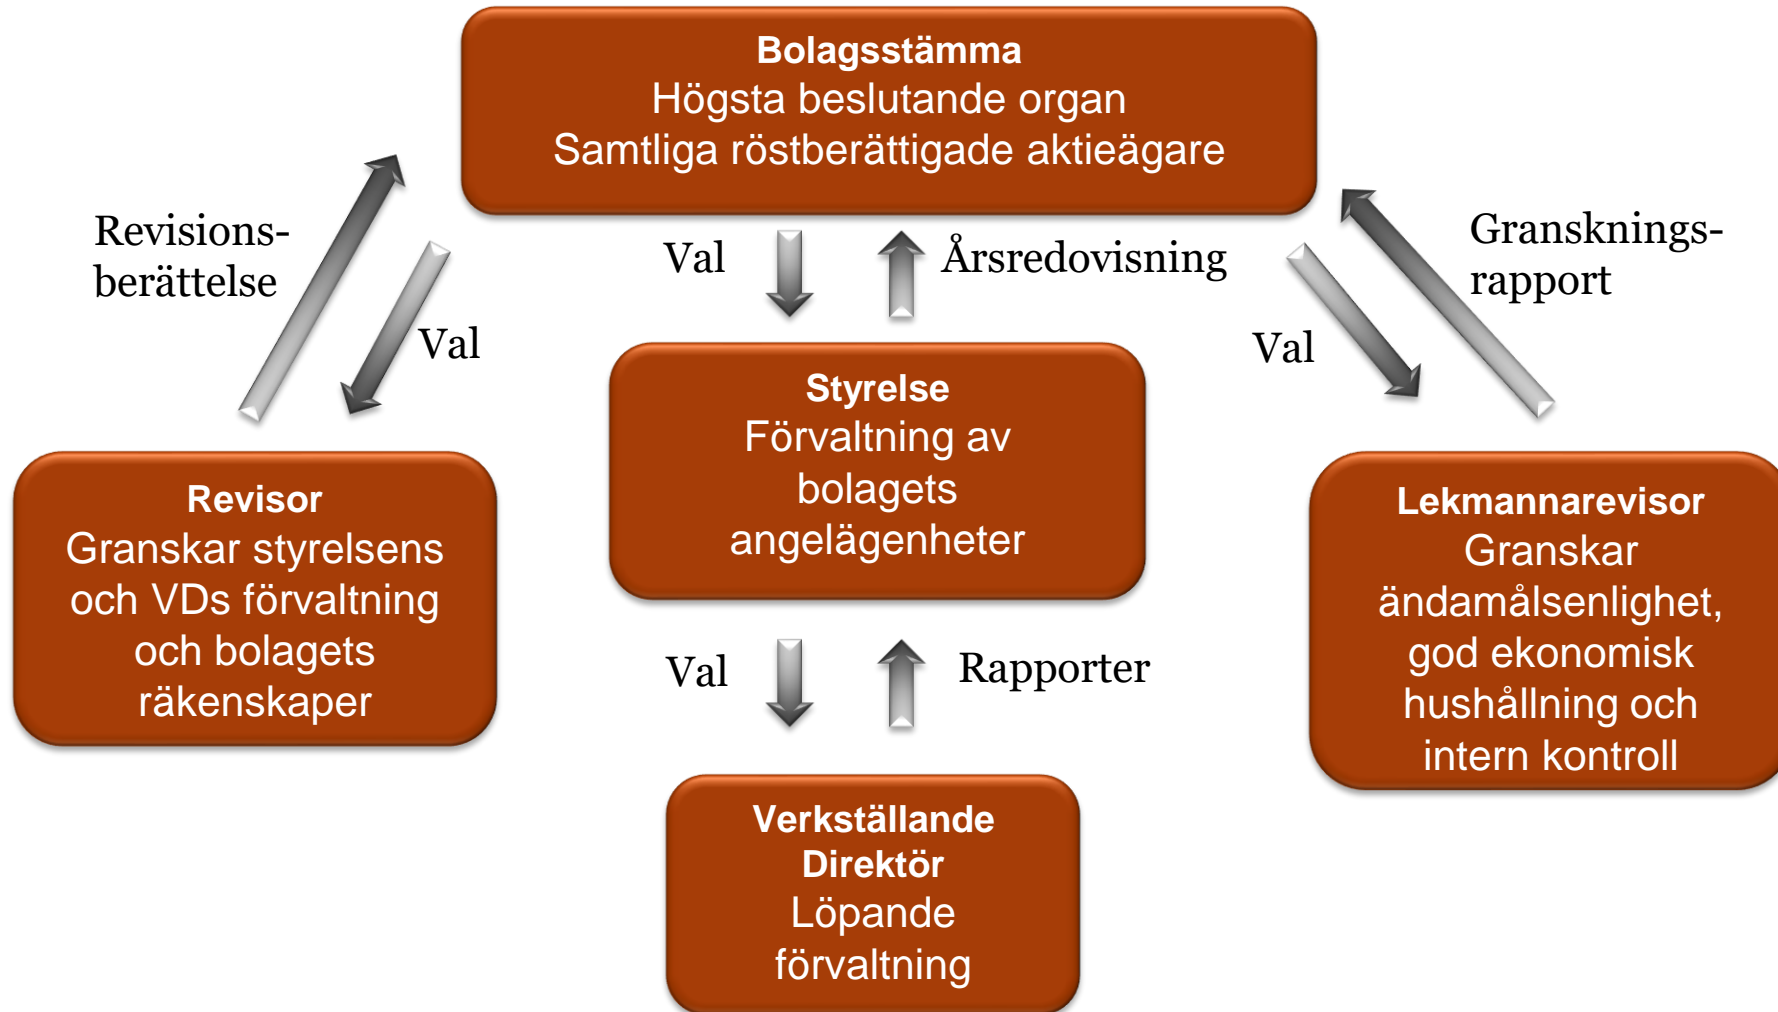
**Bolagsstämma**
Högsta beslutande organ
Samtliga röstberättigade aktieägare

Revisions-
berättelse

Val

Val

Årsredovisning

Gransknings-
rapport

Val

**Styrelse**
Förvaltning av bolagets angelägenheter

**Revisor**
Granskar styrelsens och VDs förvaltning och bolagets räkenskaper

**Lekmannarevisor**
Granskar ändamålsenlighet, god ekonomisk hushållning och intern kontroll

Val

Rapporter

**Verkställande Direktör**
Löpande förvaltning